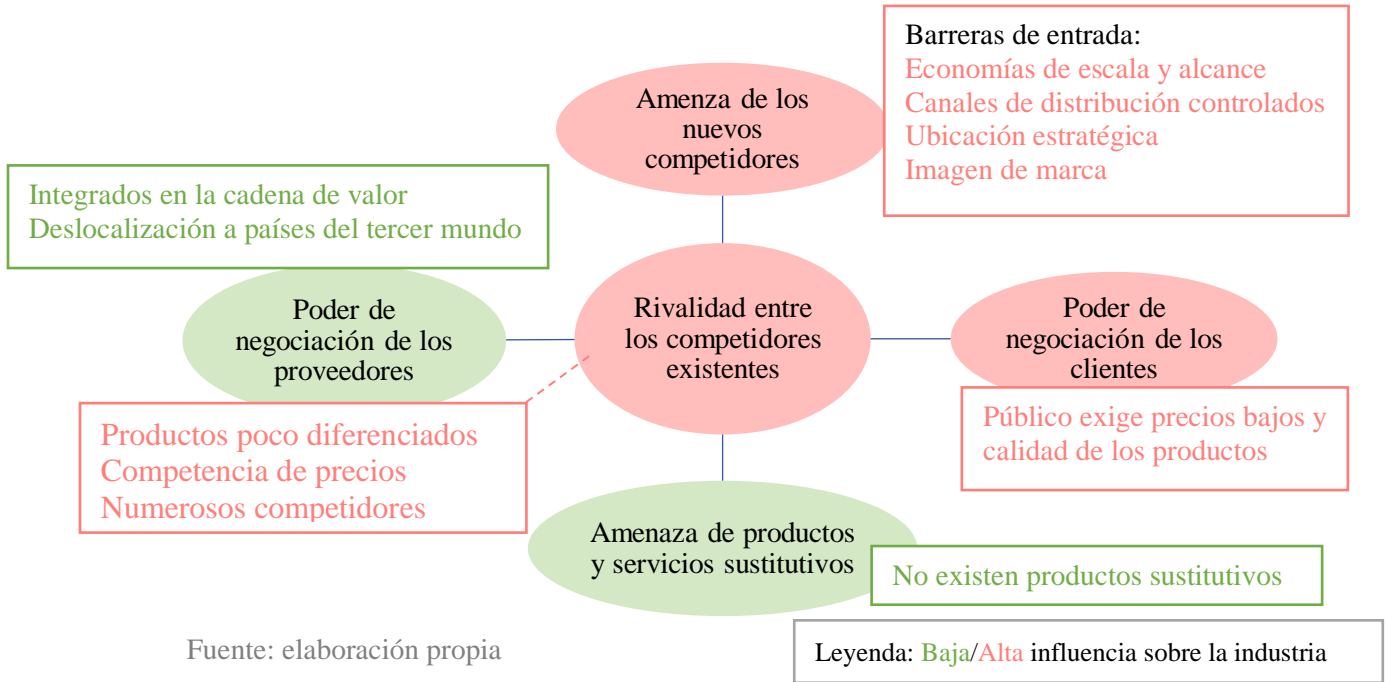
Barreras de entrada:
Economías de escala y alcance
Canales de distribución controlados
Ubicación estratégica
Imagen de marca

Amenza de los nuevos competidores

Integrados en la cadena de valor
Deslocalización a países del tercer mundo

Poder de negociación de los proveedores

Rivalidad entre los competidores existentes

Poder de negociación de los clientes

Público exige precios bajos y calidad de los productos

Productos poco diferenciados
Competencia de precios
Numerosos competidores

Amenaza de productos y servicios sustitutivos

No existen productos sustitutivos

Fuente: elaboración propia

Leyenda: Baja/Alta influencia sobre la industria